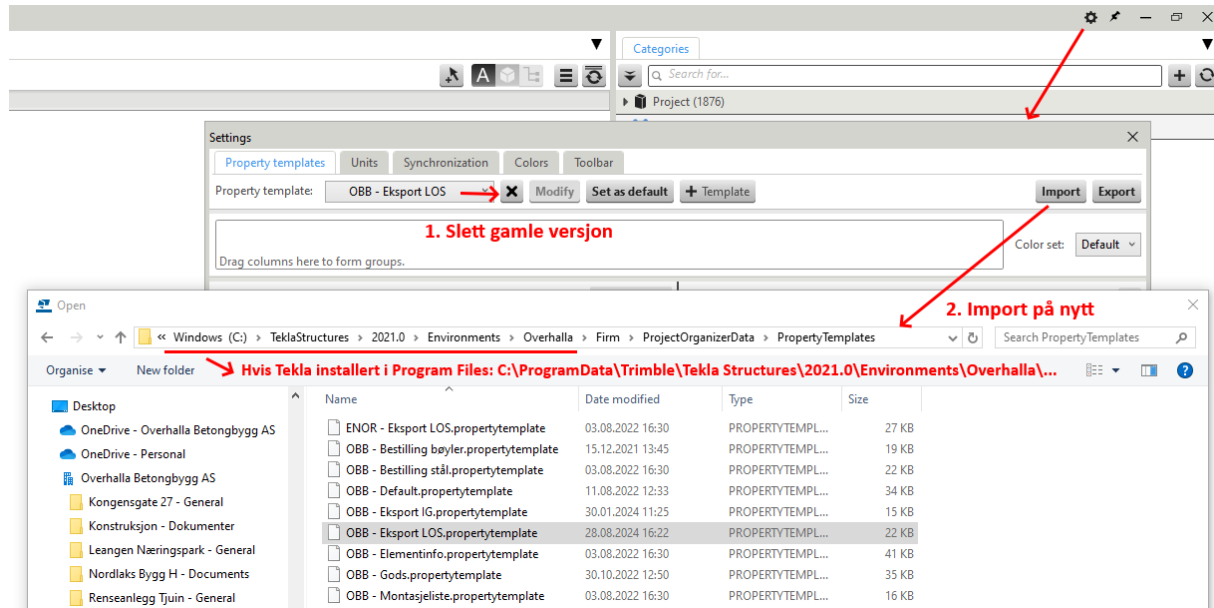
Categories

Search for...

Project (1876)

Settings

Property templates | Units | Synchronization | Colors | Toolbar

Property template: OBB - Eksport LOS

Modify | Set as default | + Template | Import | Export

1. Slett gamle versjon

Color set: Default

Drag columns here to form groups.

Open

2. Import på nytt

« Windows (C:) › TeklaStructures › 2021.0 › Environments › Overhalla › Firm › ProjectOrganizerData › PropertyTemplates

Search PropertyTemplates

Organise ▾ New folder

Hvis Tekla installert i Program Files: C:\ProgramData\Trimble\Tekla Structures\2021.0\Environments\Overhalla\...

Desktop
OneDrive - Overhalla Betongbygg AS
OneDrive - Personal
Overhalla Betongbygg AS
Kongensgate 27 - General
Konstruksjon - Dokumenter
Leangen Næringspark - General
Nordlaks Bygg H - Documents
Renseanlegg Tjuin - General

| Name | Date modified | Type | Size |
|---|---|---|---|
| ENOR - Eksport LOS.propertytemplate | 03.08.2022 16:30 | PROPERTYTEMPL... | 27 KB |
| OBB - Bestilling bøyler.propertytemplate | 15.12.2021 13:45 | PROPERTYTEMPL... | 19 KB |
| OBB - Bestilling stål.propertytemplate | 03.08.2022 16:30 | PROPERTYTEMPL... | 22 KB |
| OBB - Default.propertytemplate | 11.08.2022 12:33 | PROPERTYTEMPL... | 34 KB |
| OBB - Eksport IG.propertytemplate | 30.01.2024 11:25 | PROPERTYTEMPL... | 15 KB |
| OBB - Eksport LOS.propertytemplate | 28.08.2024 16:22 | PROPERTYTEMPL... | 22 KB |
| OBB - Elementinfo.propertytemplate | 03.08.2022 16:30 | PROPERTYTEMPL... | 41 KB |
| OBB - Gods.propertytemplate | 30.10.2022 12:50 | PROPERTYTEMPL... | 35 KB |
| OBB - Montasjeliste.propertytemplate | 03.08.2022 16:30 | PROPERTYTEMPL... | 16 KB |